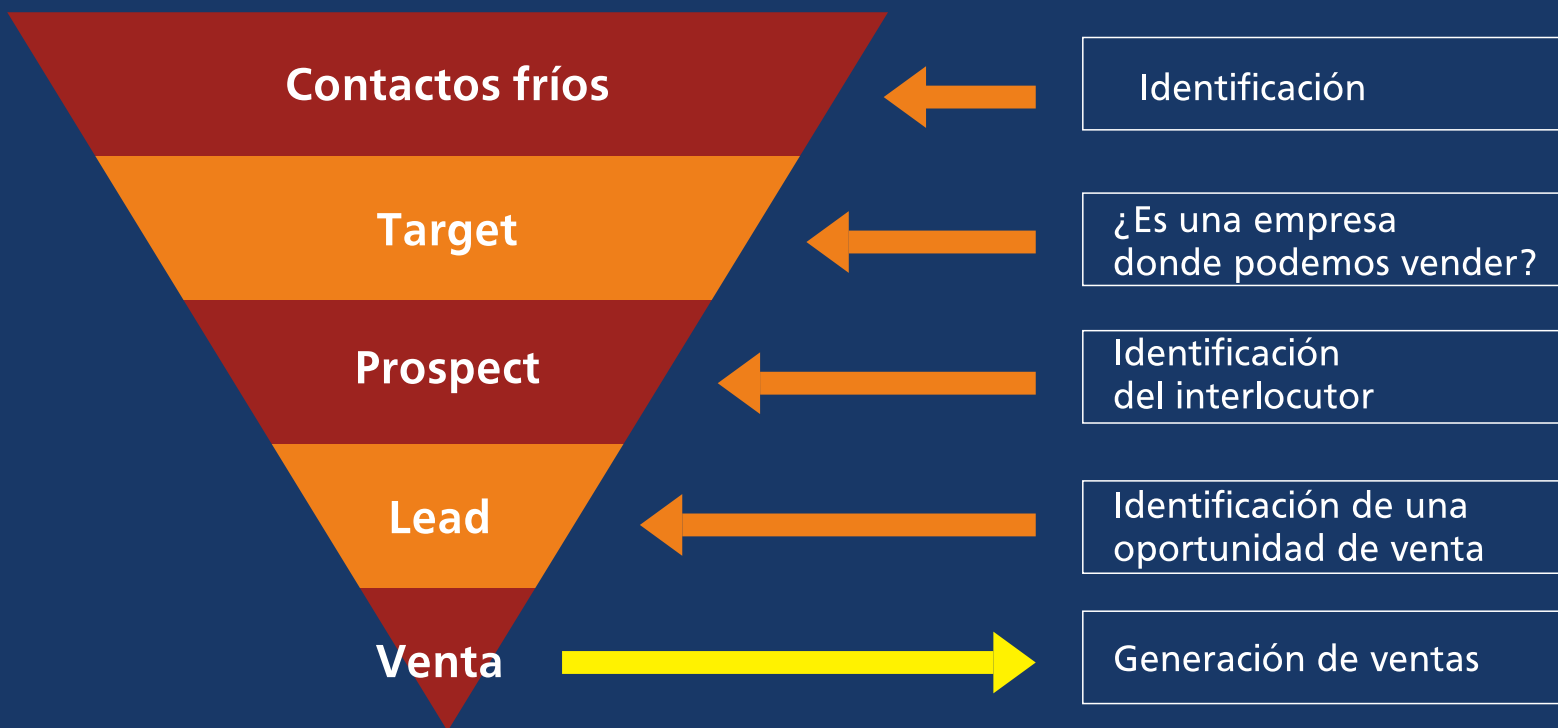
Contactos fríos

Identificación

Target

¿Es una empresa donde podemos vender?

Prospect

Identificación del interlocutor

Lead

Identificación de una oportunidad de venta

Venta

Generación de ventas